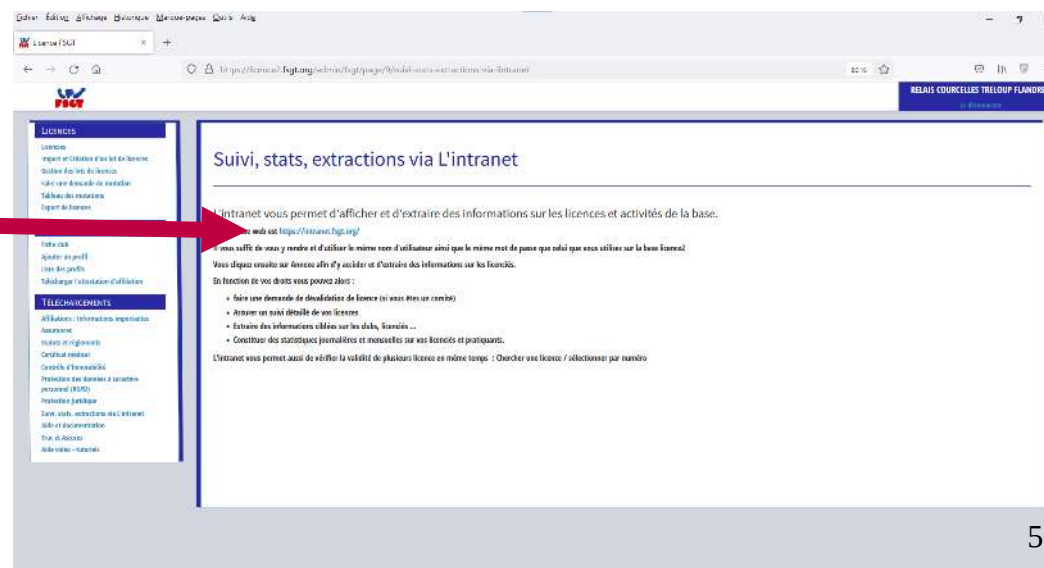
Fichier Édition Affichage Historique Marque-pages Outils Aide

Licence FSGT × +

https://licence2.fsgt.org/admin/fsgt/page/9/suivi-stats-extractions-via-lintranet

80 %

FSGT

RELAIS COURCELLES TRELOUP FLANDRE
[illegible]

LICENCES
Licences
Import et Création d'un lot de licence
Gestion des lots de licences
Faire une demande de mutation
Tableau des mutations
Export de licences

Fiche club
Ajouter un profil
Liste des profils
Télécharger l'attestation d'affiliation

TÉLÉCHARGEMENTS
Affiliations : Informations importantes
Assurances
Statuts et règlements
Certificat médical
Contrôle d'honorabilité
Protection des données à caractère personnel (RGPD)
Protection juridique
Suivi, stats, extractions via L'intranet
Aide et documentation
Trucs et Astuces
Aide vidéo - tutoriels

Suivi, stats, extractions via L'intranet

L'intranet vous permet d'afficher et d'extraire des informations sur les licences et activités de la base.

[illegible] web est https://intranet.fsgt.org/

Il vous suffit de vous y rendre et d'utiliser le même nom d'utilisateur ainsi que le même mot de passe que celui que vous utilisez sur la base licence2

Vous cliquez ensuite sur Licences afin d'y accéder et d'extraire des informations sur les licenciés.

En fonction de vos droits vous pouvez alors :

• Faire une demande de dévalidation de licence (si vous êtes un comité)
• Assurer un suivi détaillé de vos licences
• Extraire des informations ciblées sur les clubs, licenciés ...
• Constituer des statistiques journalières et mensuelles sur vos licenciés et pratiquants.

L'intranet vous permet aussi de vérifier la validité de plusieurs licence en même temps : Chercher une licence / sélectionner par numéro

5